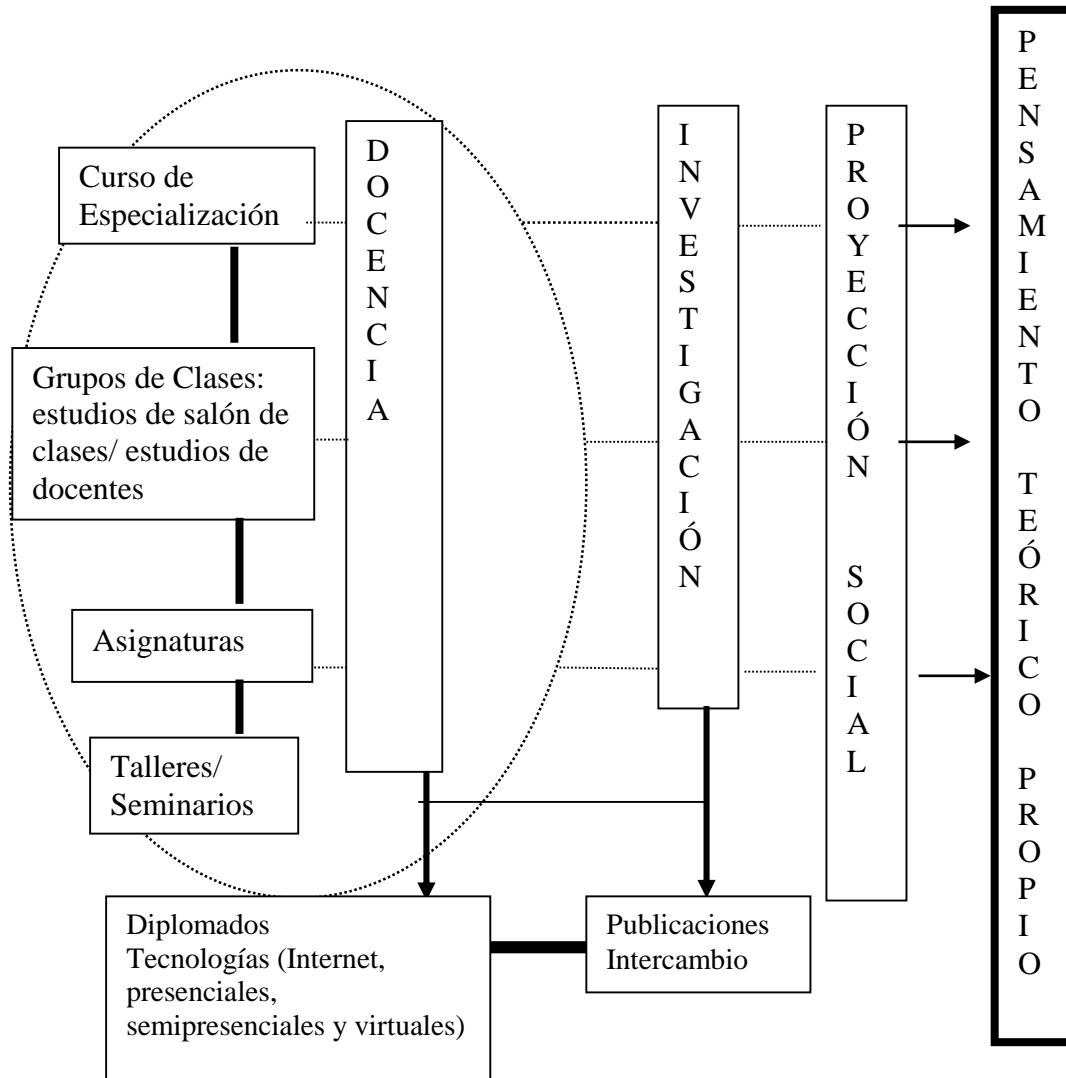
Curso de Especialización

Grupos de Clases: estudios de salón de clases/ estudios de docentes

Asignaturas

Talleres/ Seminarios

DOCENCIA

INVESTIGACIÓN

PROYECCIÓN SOCIAL

PENSAMIENTO TEÓRICO PROPIO

Diplomados
Tecnologías (Internet, presenciales, semipresenciales y virtuales)

Publicaciones
Intercambio